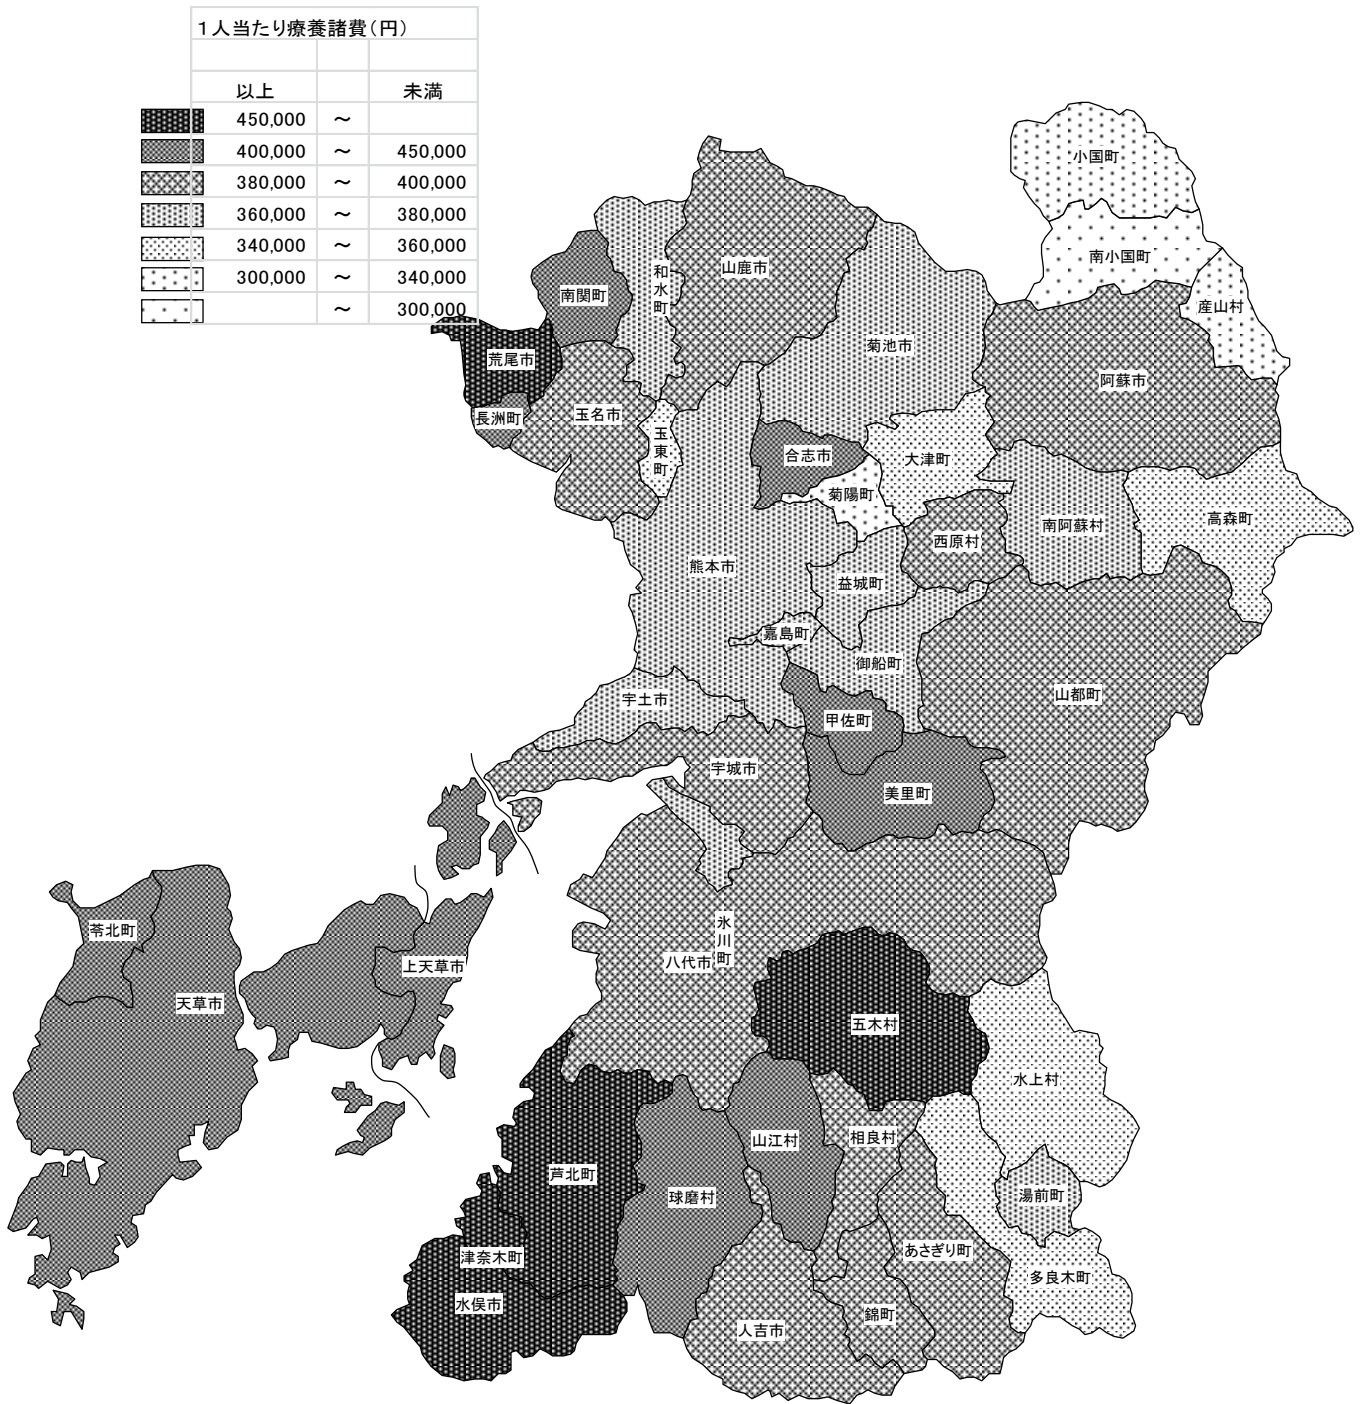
１人当たり療養諸費（円）

| | 以上 | | 未満 |
|---|---|---|---|
| | 450,000 | ～ | |
| | 400,000 | ～ | 450,000 |
| | 380,000 | ～ | 400,000 |
| | 360,000 | ～ | 380,000 |
| | 340,000 | ～ | 360,000 |
| | 300,000 | ～ | 340,000 |
| | | ～ | 300,000 |

小国町
南小国町
産山村
南関町
和水町
山鹿市
菊池市
荒尾市
阿蘇市
長洲町
玉名市
玉東町
合志市
大津町
菊陽町
南阿蘇村
高森町
西原村
熊本市
益城町
嘉島町
御船町
山都町
宇土市
甲佐町
宇城市
美里町
苓北町
上天草市
天草市
氷川町
八代市
五木村
水上村
相良村
山江村
芦北町
球磨村
湯前町
あさぎり町
津奈木町
多良木町
水俣市
錦町
人吉市